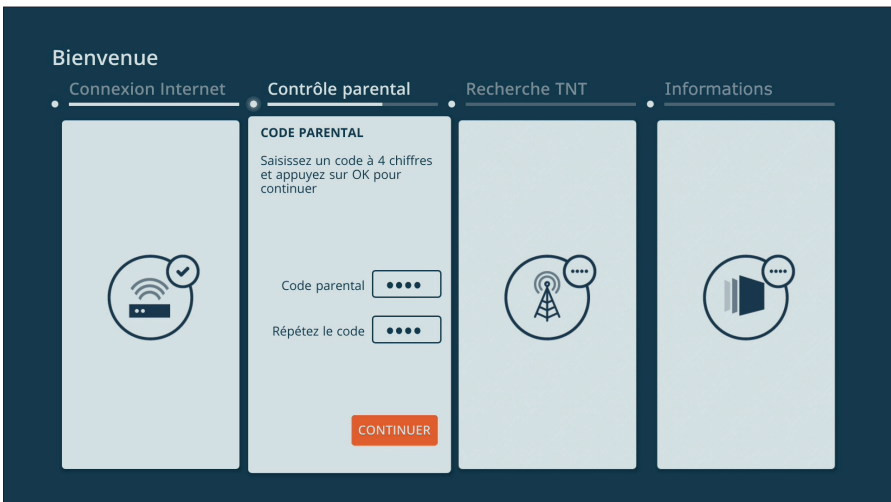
Bienvenue

Connexion Internet

Contrôle parental

Recherche TNT

Informations

CODE PARENTAL

Saisissez un code à 4 chiffres et appuyez sur OK pour continuer

Code parental ••••

Répétez le code ••••

CONTINUER